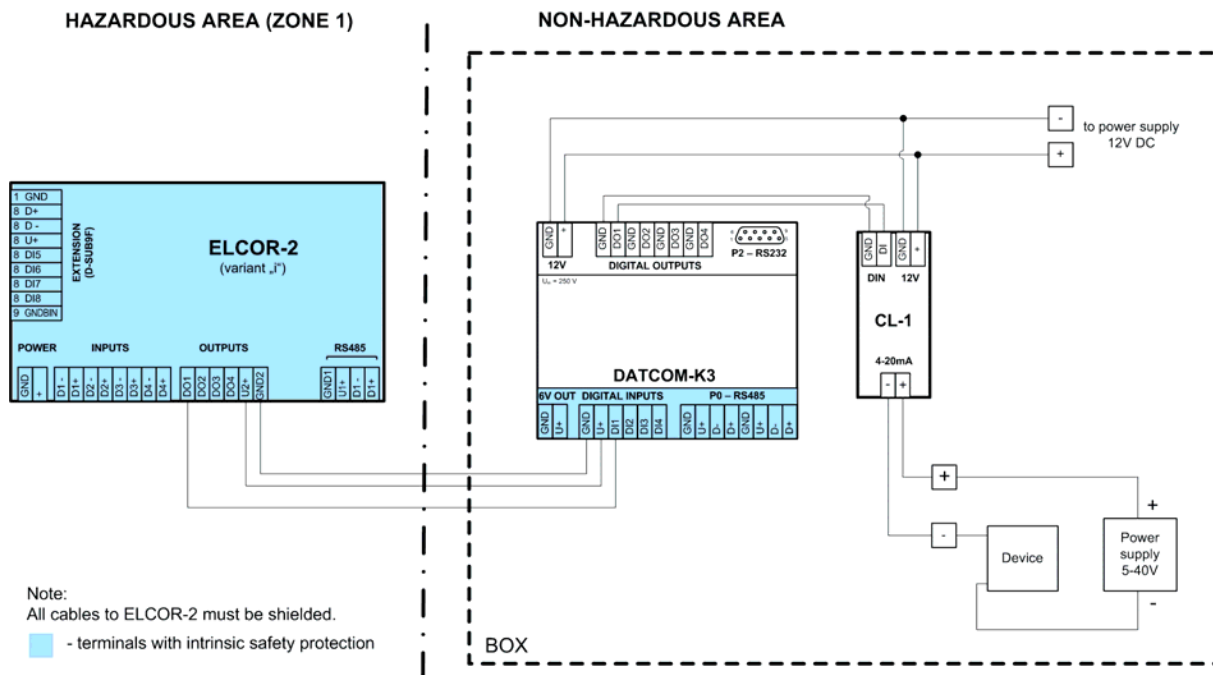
HAZARDOUS AREA (ZONE 1)

NON-HAZARDOUS AREA

- to power supply 12V DC
+

1 GND
8 D+
8 D -
8 U+
8 DI5
8 DI6
8 DI7
8 DI8
9 GNDBIN

EXTENSION (D-SUB9F)

ELCOR-2
(variant „i")

POWER INPUTS OUTPUTS RS485

GND + D1- D1+ D2- D2+ D3- D3+ D4- D4+ DO1 DO2 DO3 DO4 U2+ GND2 GND1 U1+ D1- D1+

GND + GND DO1 GND DO2 GND DO3 GND DO4

12V DIGITAL OUTPUTS P2 – RS232

$U_m$ = 250 V

DATCOM-K3

6V OUT DIGITAL INPUTS P0 – RS485

GND U+ GND U+ DI1 DI2 DI3 DI4 GND U+ D- D+ GND U+ D- D+

GND DI GND +

DIN 12V

CL-1

4-20mA

- +

+

-

Device

+

Power supply 5-40V

-

Note:
All cables to ELCOR-2 must be shielded.

- terminals with intrinsic safety protection

BOX